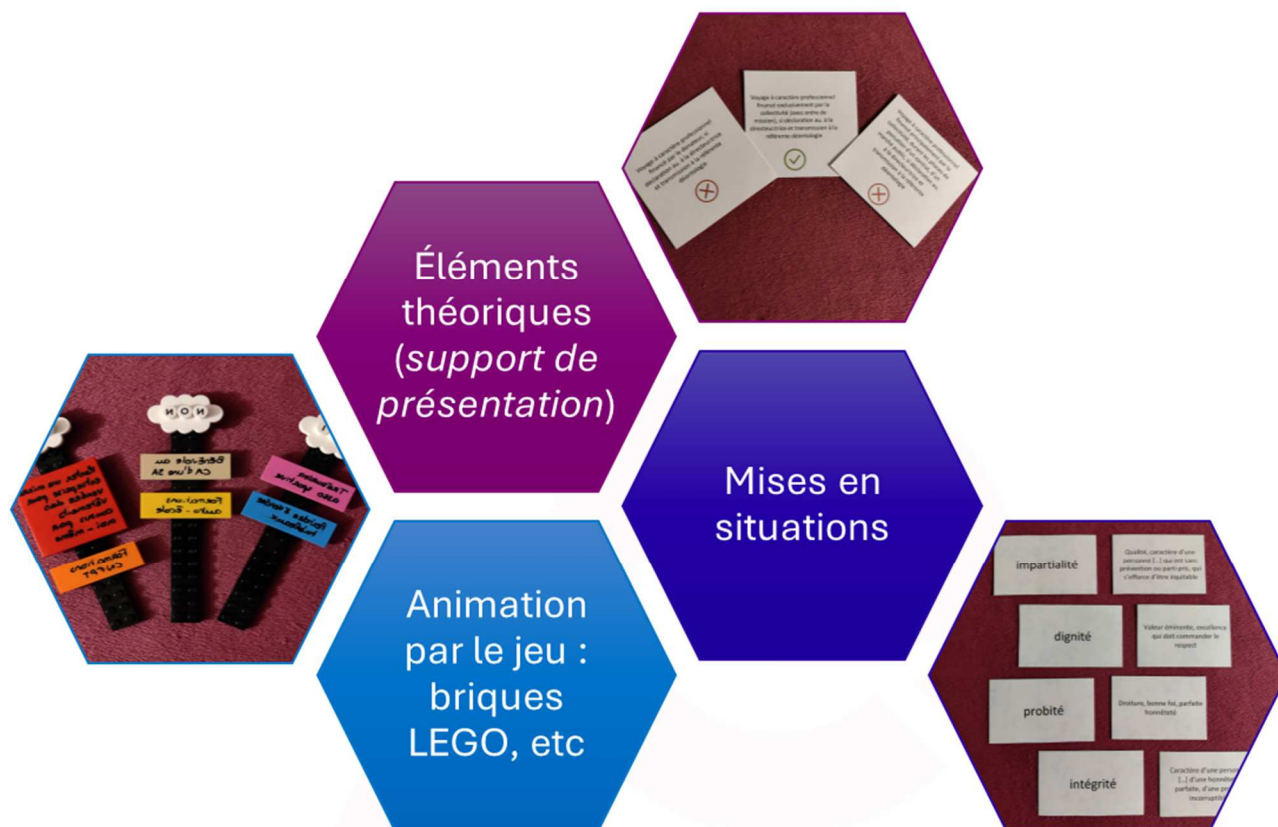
Éléments théoriques (*support de présentation*)

Mises en situations

Animation par le jeu : briques LEGO, etc

Voyage à caractère professionnel financé exclusivement par la collectivité (sans ordre de mission), ni déclaration au. à la directeur.rice et transmission à la référente déontologie

NON

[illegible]

impartialité

Qualité, caractère d'une personne [...] qui est sans prévention ou parti pris, qui s'efforce d'être équitable

dignité

Valeur éminente, excellence qui doit commander le respect

probité

Droiture, bonne foi, parfaite honnêteté

intégrité

Caractère d'une perso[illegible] [...] d'une honnête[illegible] parfaite, d'une pr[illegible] incorruptib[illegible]